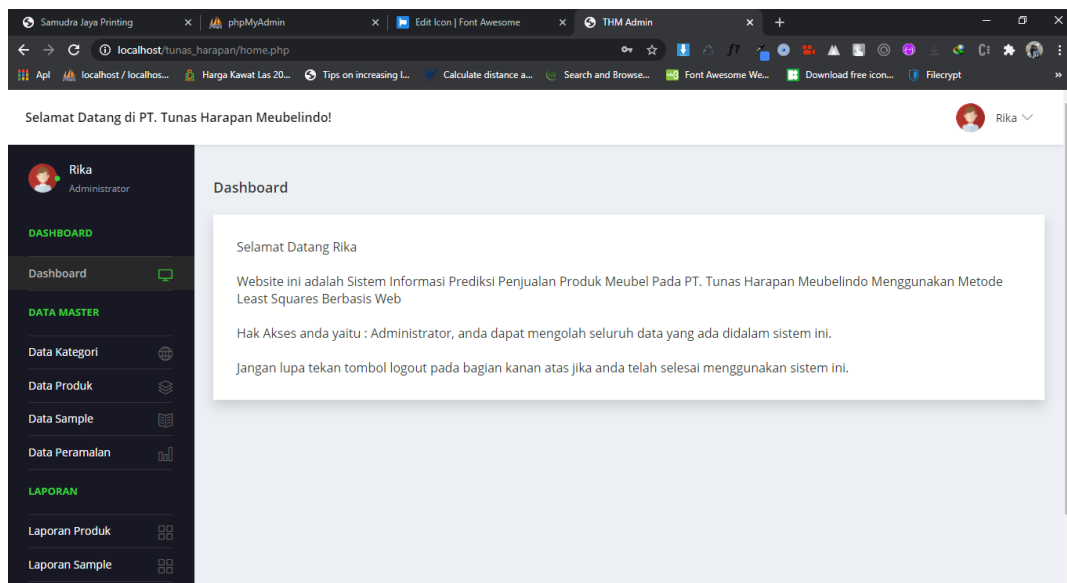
Samudra Jaya Printing × phpMyAdmin × Edit Icon | Font Awesome × THM Admin × +

localhost/tunas_harapan/home.php

Apl localhost / localhos... Harga Kawat Las 20... Tips on increasing l... Calculate distance a... Search and Browse... Font Awesome We... Download free icon... Filecrypt »

Selamat Datang di PT. Tunas Harapan Meubelindo!

Rika

Rika
Administrator

DASHBOARD

Dashboard

DATA MASTER

Data Kategori

Data Produk

Data Sample

Data Peramalan

LAPORAN

Laporan Produk

Laporan Sample

Dashboard

Selamat Datang Rika

Website ini adalah Sistem Informasi Prediksi Penjualan Produk Meubel Pada PT. Tunas Harapan Meubelindo Menggunakan Metode Least Squares Berbasis Web

Hak Akses anda yaitu : Administrator, anda dapat mengolah seluruh data yang ada didalam sistem ini.

Jangan lupa tekan tombol logout pada bagian kanan atas jika anda telah selesai menggunakan sistem ini.